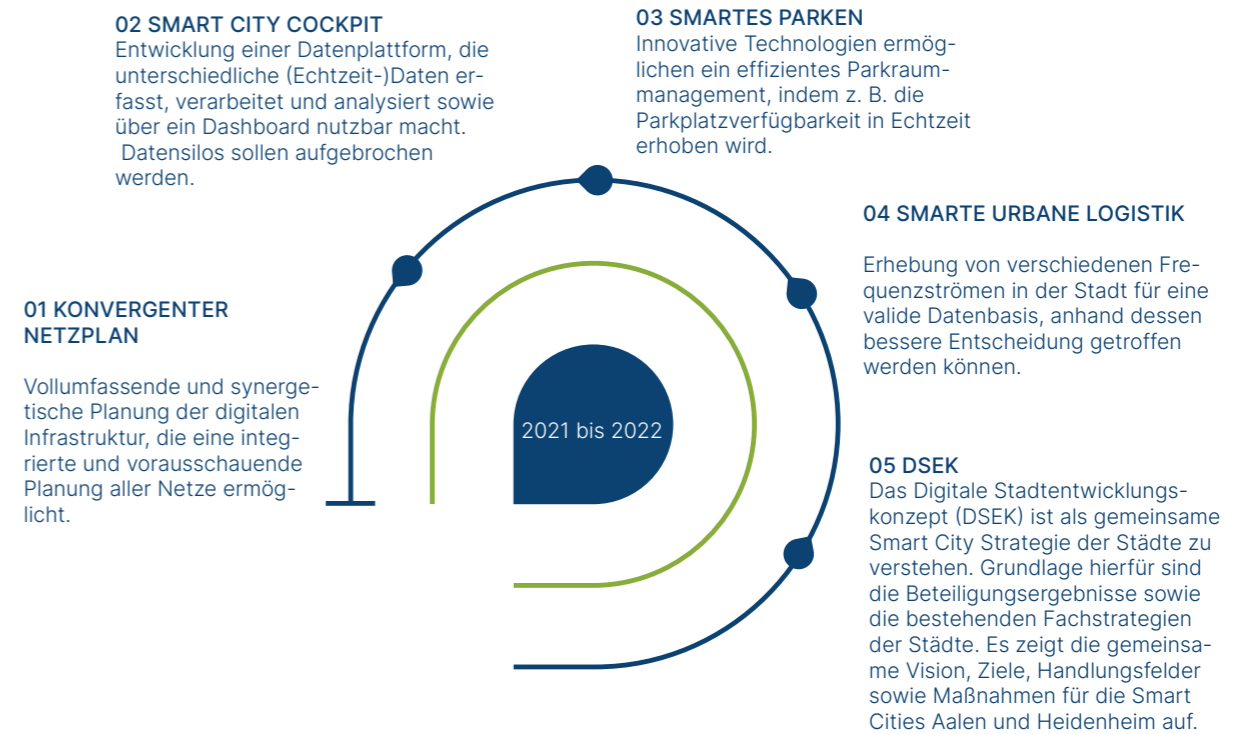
02 SMART CITY COCKPIT
Entwicklung einer Datenplattform, die unterschiedliche (Echtzeit-)Daten erfasst, verarbeitet und analysiert sowie über ein Dashboard nutzbar macht. Datensilos sollen aufgebrochen werden.

03 SMARTES PARKEN
Innovative Technologien ermöglichen ein effizientes Parkraummanagement, indem z. B. die Parkplatzverfügbarkeit in Echtzeit erhoben wird.

04 SMARTE URBANE LOGISTIK

Erhebung von verschiedenen Frequenzströmen in der Stadt für eine valide Datenbasis, anhand dessen bessere Entscheidung getroffen werden können.

01 KONVERGENTER NETZPLAN

Vollumfassende und synergetische Planung der digitalen Infrastruktur, die eine integrierte und vorausschauende Planung aller Netze ermöglicht.

2021 bis 2022

05 DSEK
Das Digitale Stadtentwicklungskonzept (DSEK) ist als gemeinsame Smart City Strategie der Städte zu verstehen. Grundlage hierfür sind die Beteiligungsergebnisse sowie die bestehenden Fachstrategien der Städte. Es zeigt die gemeinsame Vision, Ziele, Handlungsfelder sowie Maßnahmen für die Smart Cities Aalen und Heidenheim auf.